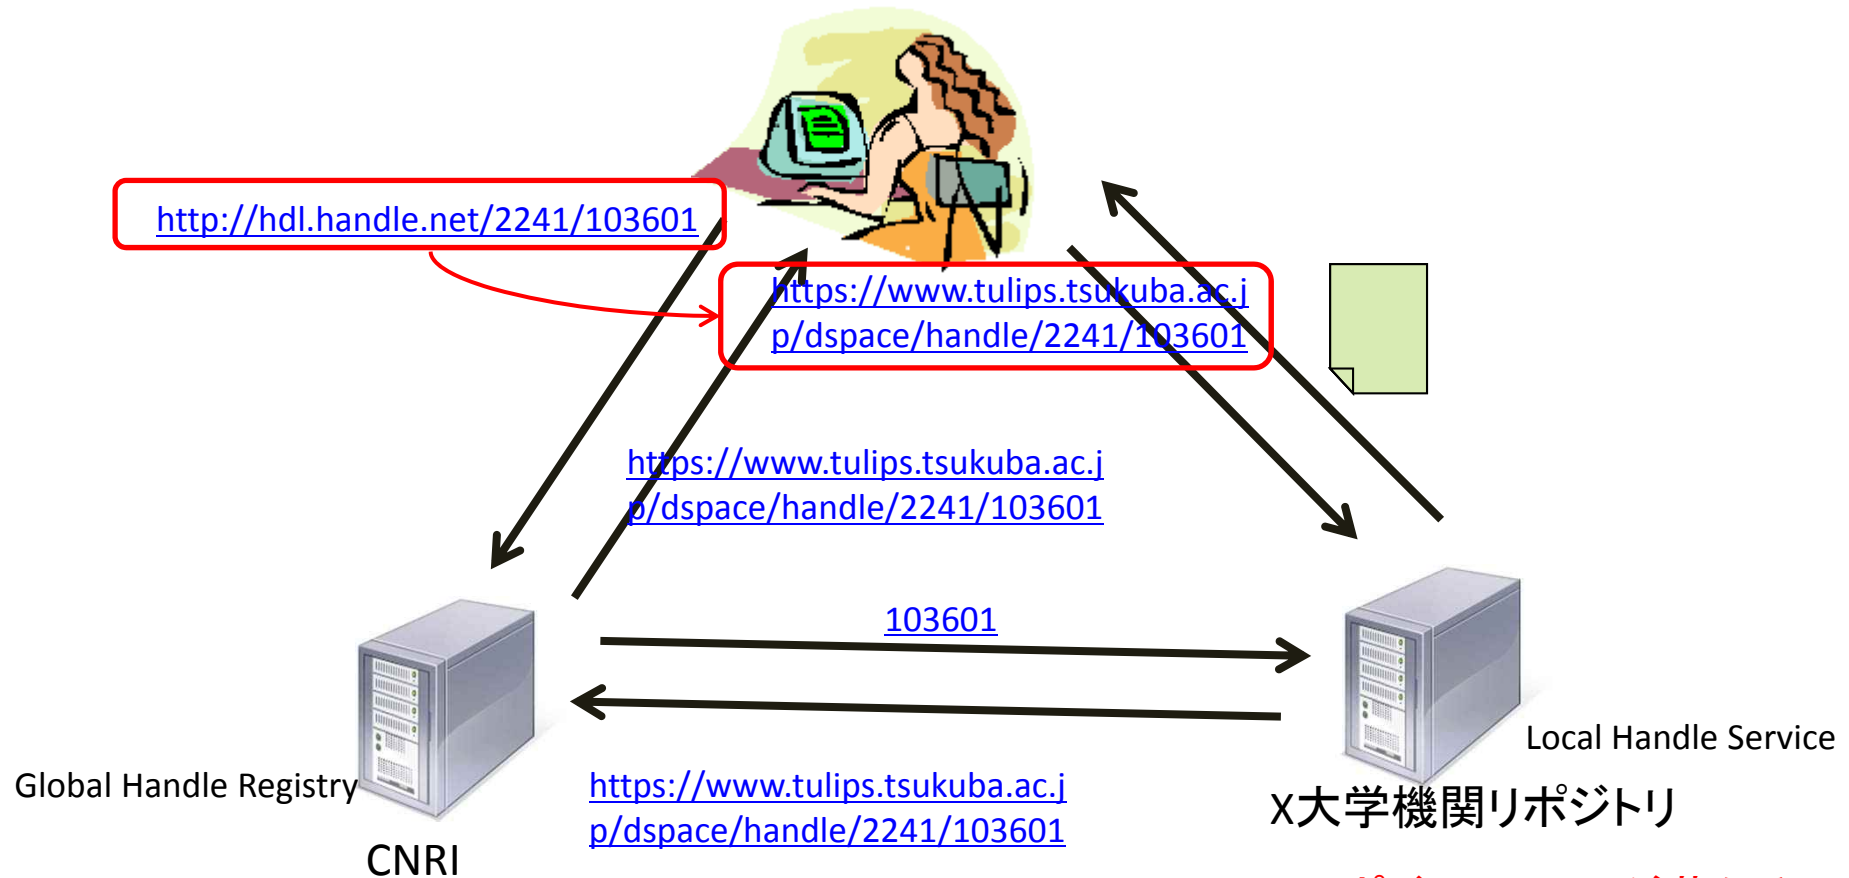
http://hdl.handle.net/2241/103601

https://www.tulips.tsukuba.ac.jp/dspace/handle/2241/103601

https://www.tulips.tsukuba.ac.jp/dspace/handle/2241/103601

103601

Local Handle Service

Global Handle Registry

https://www.tulips.tsukuba.ac.jp/dspace/handle/2241/103601

X大学機関リポジトリ

CNRI

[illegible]